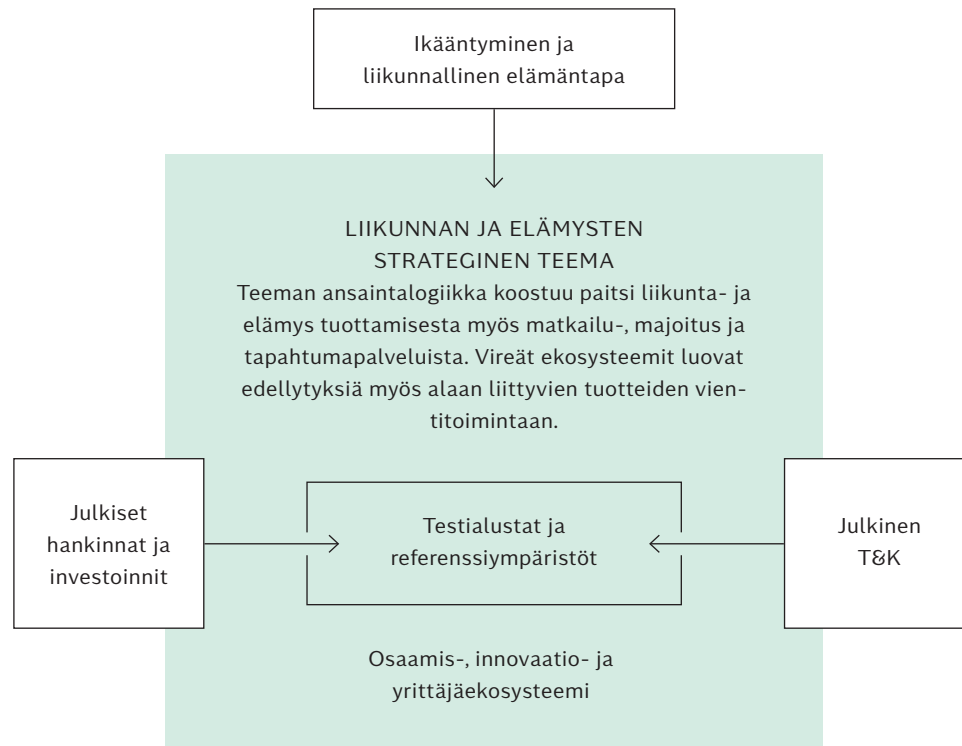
Ikääntyminen ja liikunnallinen elämäntapa

LIIKUNNAN JA ELÄMYSTEN STRATEGINEN TEEMA
Teeman ansaintalogiikka koostuu paitsi liikunta- ja elämys tuottamisesta myös matkailu-, majoitus ja tapahtumapalveluista. Vireät ekosysteemit luovat edellytyksiä myös alaan liittyvien tuotteiden vientitoimintaan.

Julkiset hankinnat ja investoinnit

Testialustat ja referenssiympäristöt

Julkinen T&K

Osaamis-, innovaatio- ja yrittäjäekosysteemi